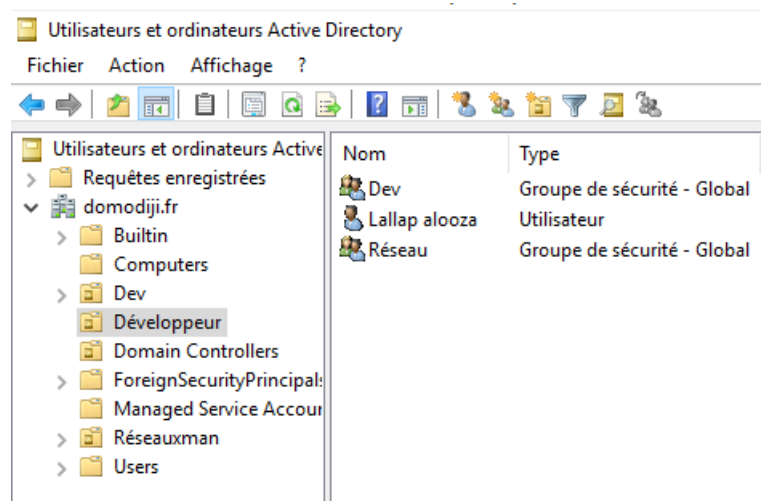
Utilisateurs et ordinateurs Active Directory

Fichier Action Affichage ?

Utilisateurs et ordinateurs Active
Requêtes enregistrées
domodiji.fr
Builtin
Computers
Dev
Développeur
Domain Controllers
ForeignSecurityPrincipals
Managed Service Accour
Réseauxman
Users

| Nom | Type |
|---|---|
| Dev | Groupe de sécurité - Global |
| Lallap alooza | Utilisateur |
| Réseau | Groupe de sécurité - Global |